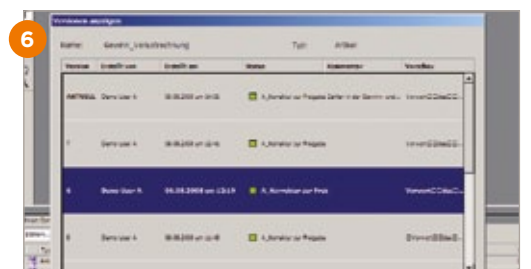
6

Versionen anzeigen

Name: Gewinn_Verlustrechnung Typ: Artikel

| Version | Erstellt von | Erstellt am | Status | Kommentar | Vorschau |
|---|---|---|---|---|---|
| AKTUELL | Demo User A | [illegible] | 4_Korrektur zur Freigabe | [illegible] | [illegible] |
| 7 | Demo User A | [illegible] | 4_Korrektur zur Freigabe | | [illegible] |
| 6 | Demo User A | 05.08.2008 um 13:19 | 4_Korrektur zur Freig | | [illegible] |
| 5 | Demo User A | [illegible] | 4_Korrektur zur Freigabe | | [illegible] |